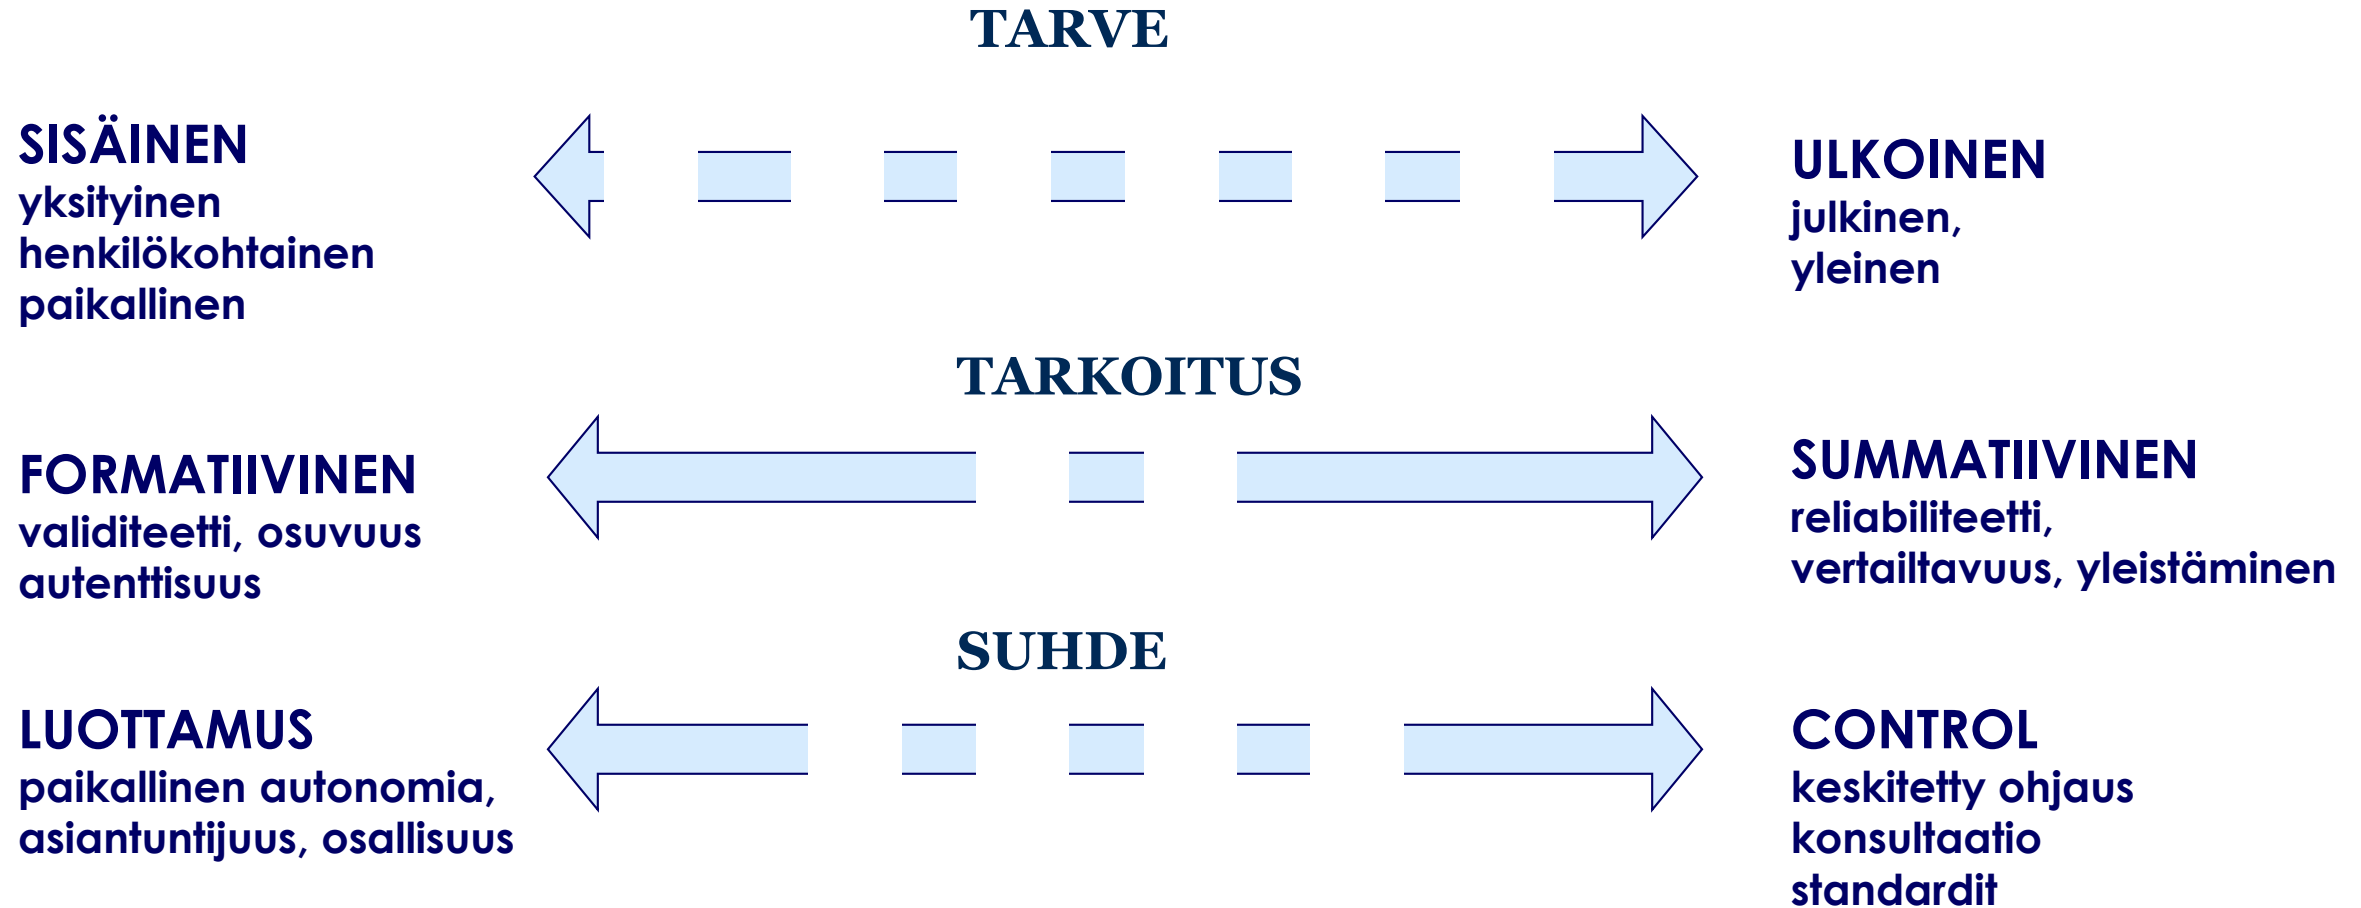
TARVE

SISÄINEN
yksityinen
henkilökohtainen
paikallinen

ULKOINEN
julkinen,
yleinen

TARKOITUS

FORMATIIVINEN
validiteetti, osuvuus
autenttisuus

SUMMATIIVINEN
reliabiliteetti,
vertailtavuus, yleistäminen

SUHDE

LUOTTAMUS
paikallinen autonomia,
asiantuntijuus, osallisuus

CONTROL
keskitetty ohjaus
konsultaatio
standardit